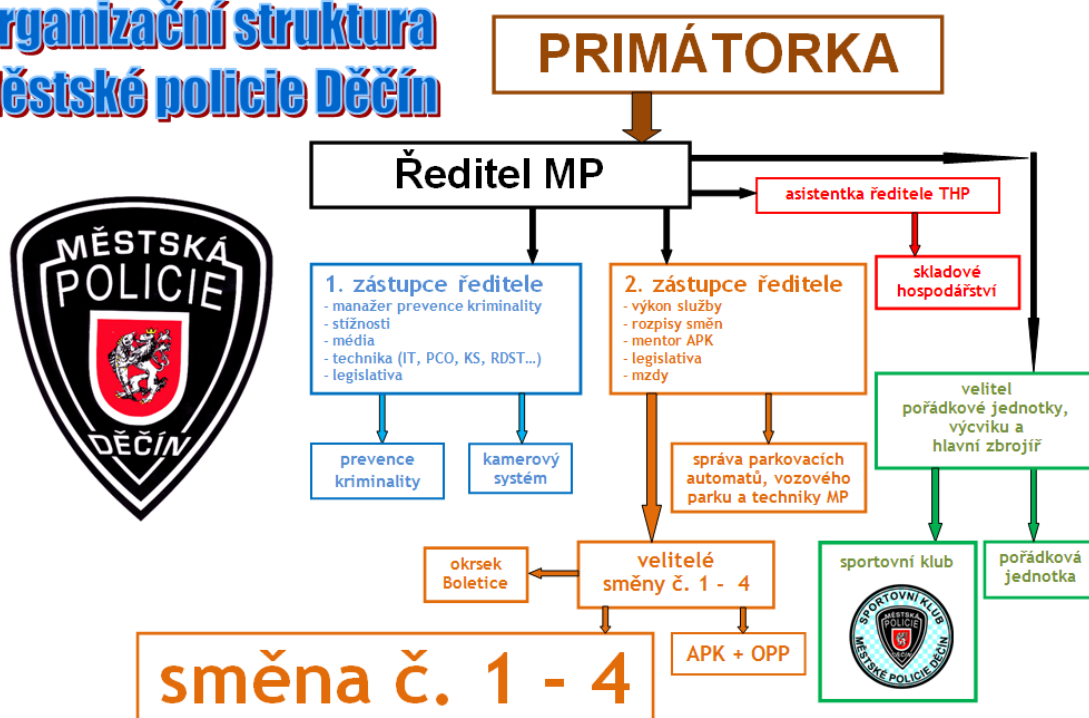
rganizační struktura
ěstské policie Děčín

PRIMÁTORKA

Ředitel MP

asistentka ředitele THP

skladové hospodářství

MĚSTSKÁ POLICIE DĚČÍN

1. zástupce ředitele
- manažer prevence kriminality
- stížnosti
- média
- technika (IT, PCO, KS, RDST...)
- legislativa

2. zástupce ředitele
- výkon služby
- rozpisy směn
- mentor APK
- legislativa
- mzdy

prevence kriminality

kamerový systém

správa parkovacích automatů, vozového parku a techniky MP

velitel pořádkové jednotky, výcviku a hlavní zbrojíř

okrsek Boletice

velitelé směny č. 1 - 4

sportovní klub

SPORTOVNÍ KLUB MĚSTSKÁ POLICIE DĚČÍN MĚSTSKÉ POLICIE DĚČÍN

pořádková jednotka

APK + OPP

směna č. 1 - 4